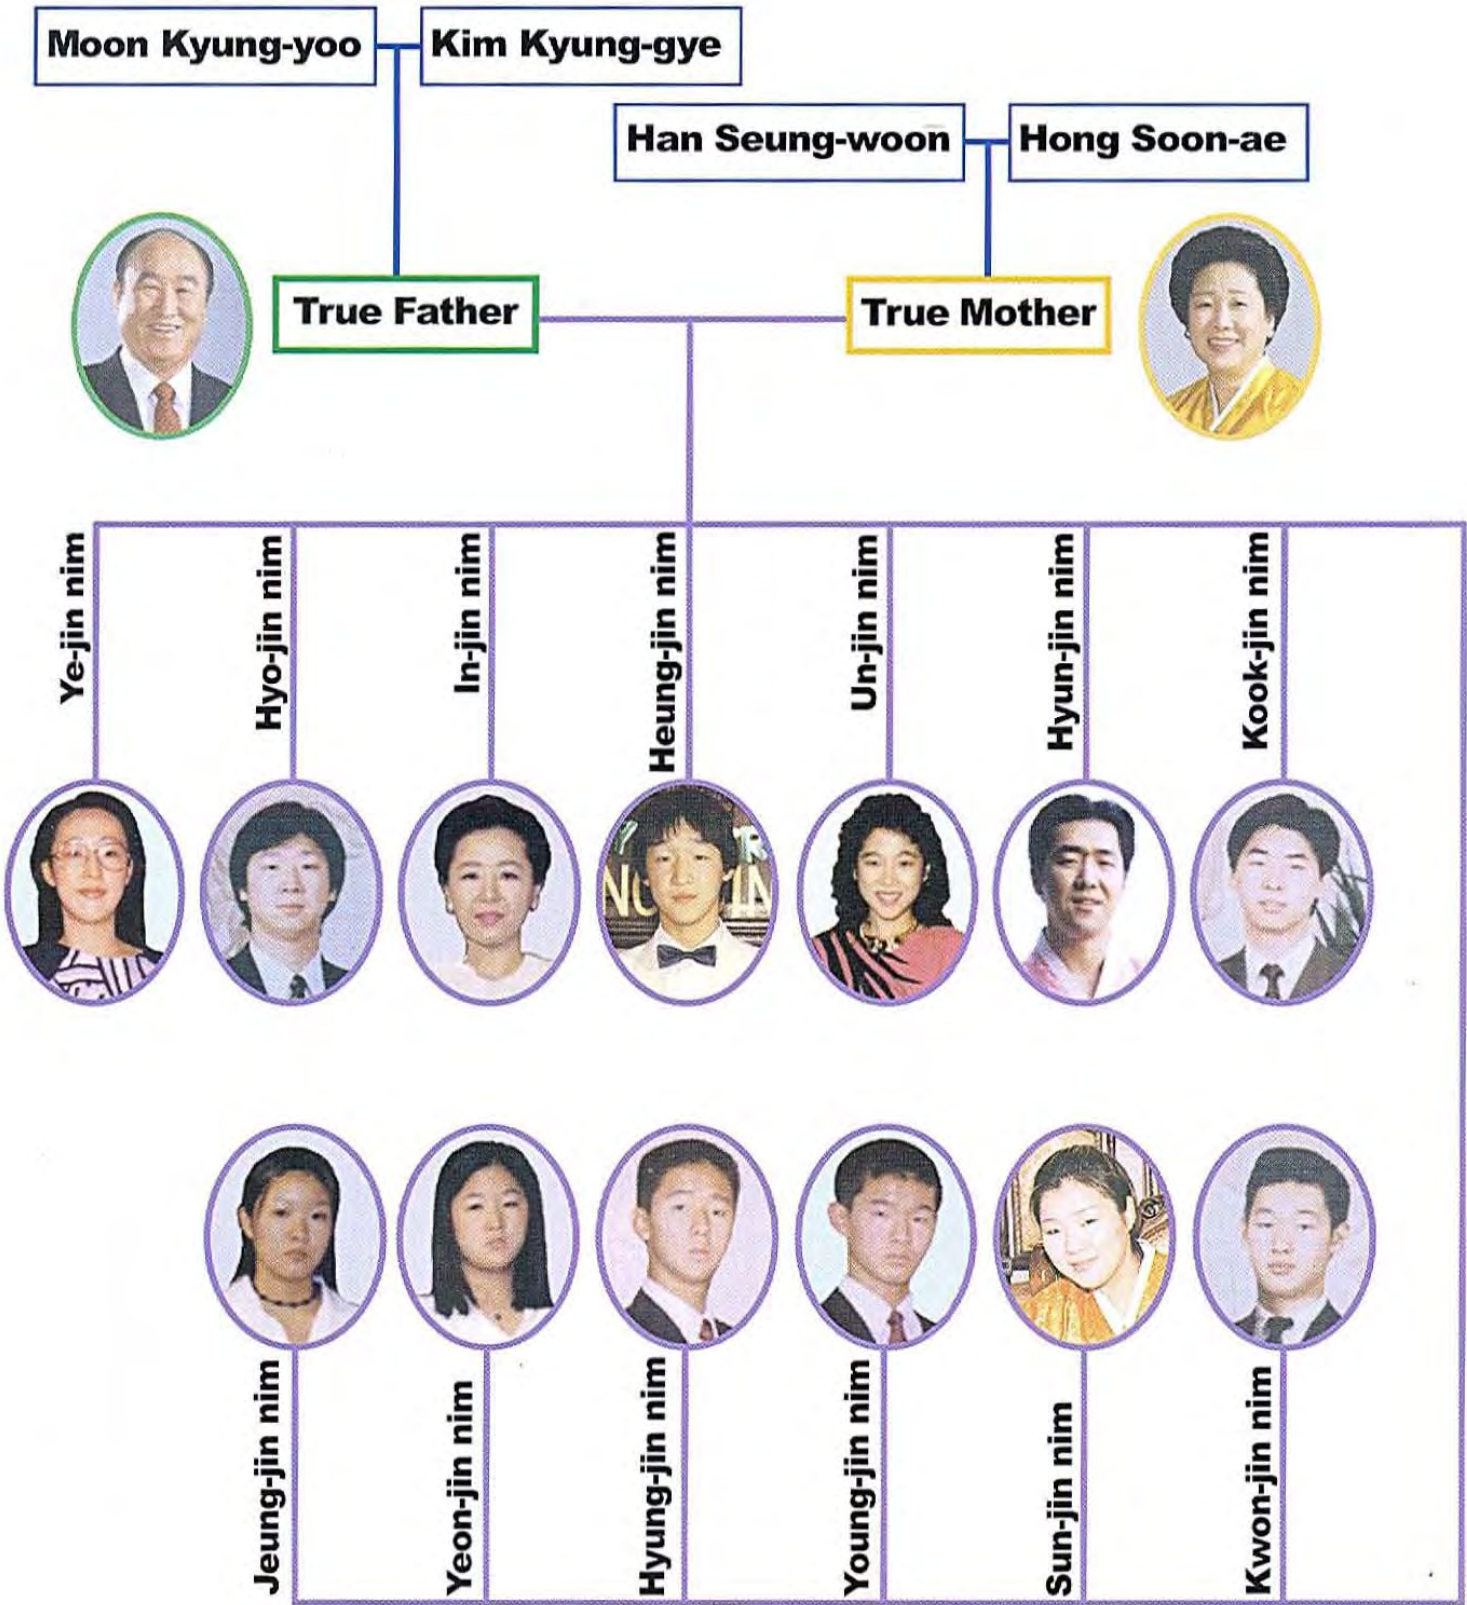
Moon Kyung-yoo
Kim Kyung-gye
Han Seung-woon
Hong Soon-ae
True Father
True Mother

Ye-jin nim
Hyo-jin nim
In-jin nim
Heung-jin nim
Un-jin nim
Hyun-jin nim
Kook-jin nim

Jeung-jin nim
Yeon-jin nim
Hyung-jin nim
Young-jin nim
Sun-jin nim
Kwon-jin nim